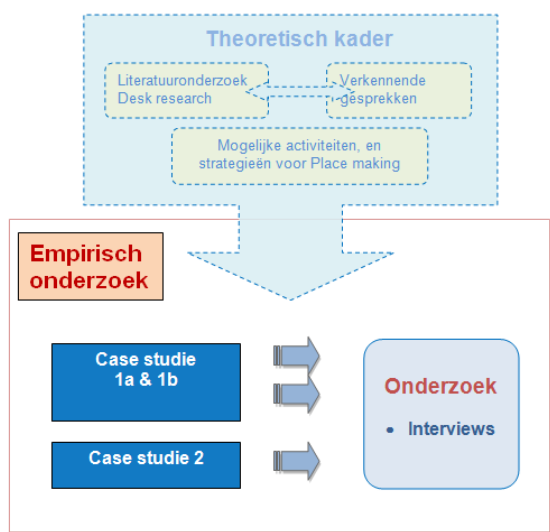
Theoretisch kader

Literatuuronderzoek
Desk research

Verkennende gesprekken

Mogelijke activiteiten, en strategieën voor Place making

Empirisch onderzoek

Case studie 1a & 1b

Case studie 2

Onderzoek

• Interviews